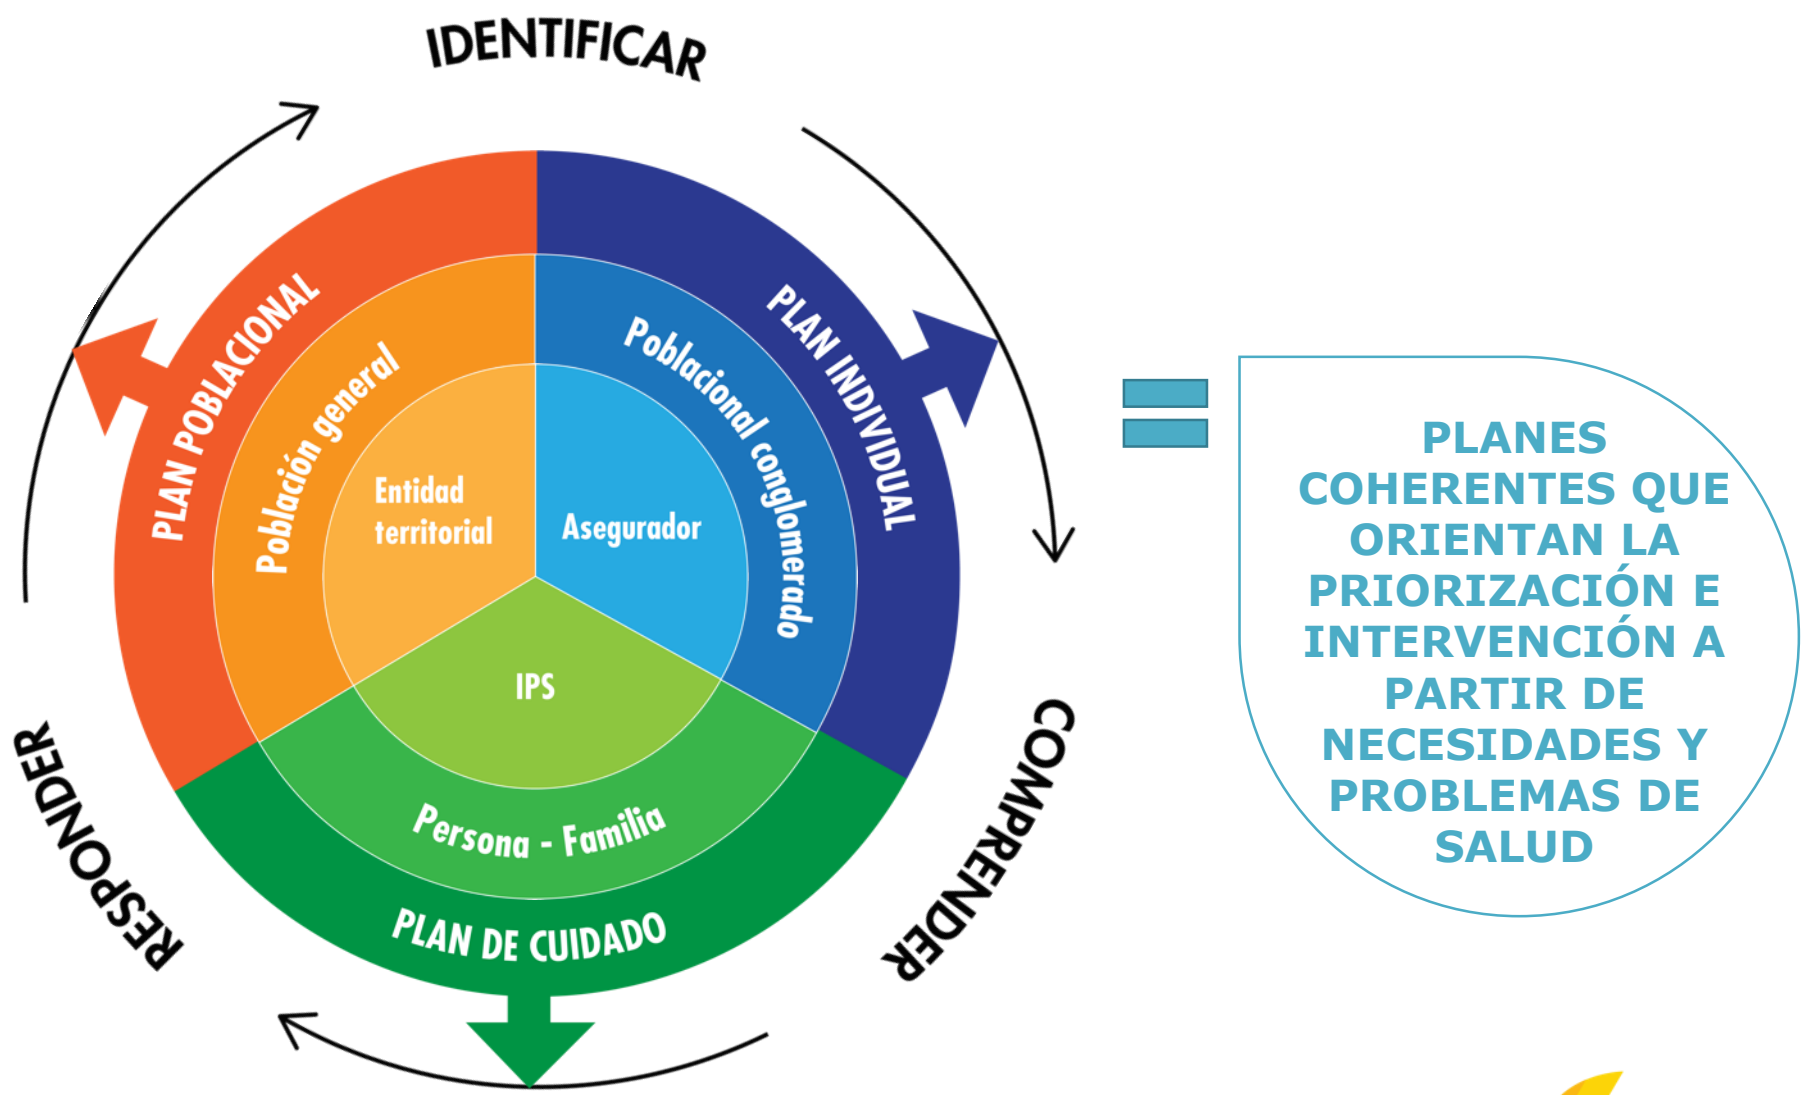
IDENTIFICAR

COMPRENDER

RESPONDER

PLAN POBLACIONAL

PLAN INDIVIDUAL

PLAN DE CUIDADO

Población general

Poblacional conglomerado

Persona - Familia

Entidad territorial

Asegurador

IPS

=

PLANES COHERENTES QUE ORIENTAN LA PRIORIZACIÓN E INTERVENCIÓN A PARTIR DE NECESIDADES Y PROBLEMAS DE SALUD